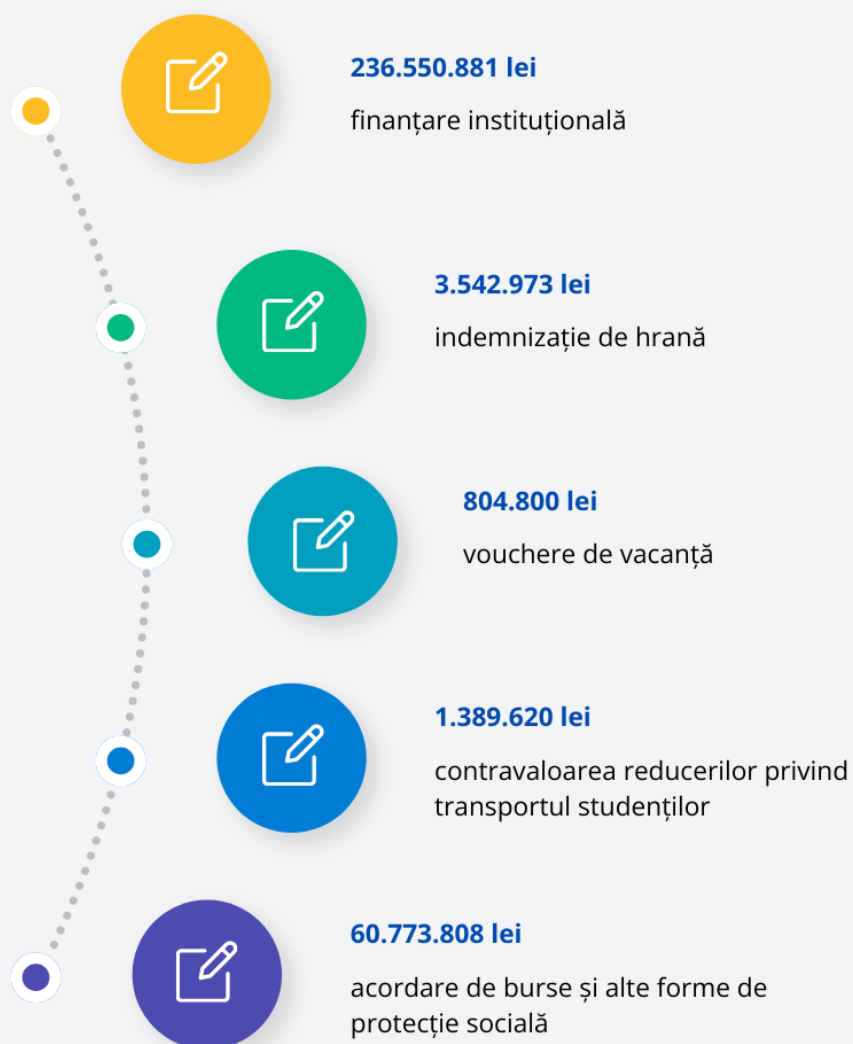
236.550.881 lei
finanțare instituțională

3.542.973 lei
indemnizație de hrană

804.800 lei
vouchere de vacanță

1.389.620 lei
contravaloarea reducerilor privind transportul studenților

60.773.808 lei
acordare de burse și alte forme de protecție socială